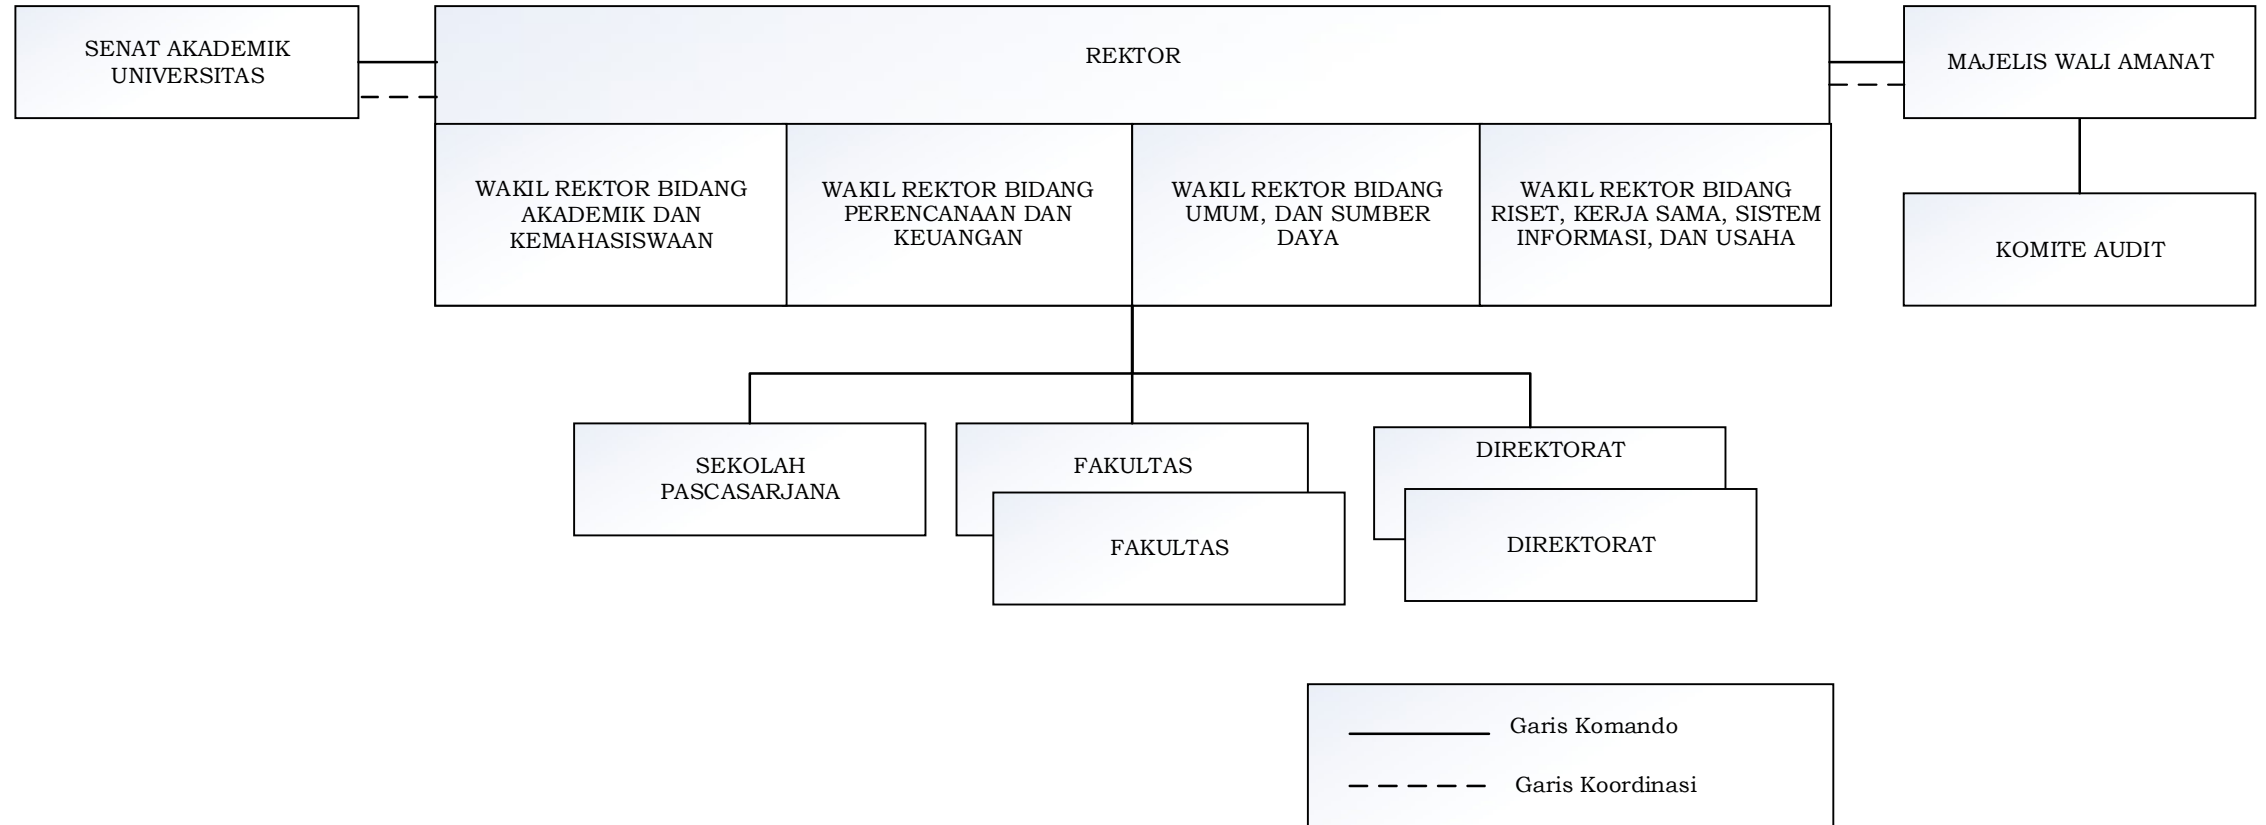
SENAT AKADEMIK UNIVERSITAS

REKTOR

MAJELIS WALI AMANAT

WAKIL REKTOR BIDANG AKADEMIK DAN KEMAHASISWAAN

WAKIL REKTOR BIDANG PERENCANAAN DAN KEUANGAN

WAKIL REKTOR BIDANG UMUM, DAN SUMBER DAYA

WAKIL REKTOR BIDANG RISET, KERJA SAMA, SISTEM INFORMASI, DAN USAHA

KOMITE AUDIT

SEKOLAH PASCASARJANA

FAKULTAS

FAKULTAS

DIREKTORAT

DIREKTORAT

Garis Komando

Garis Koordinasi